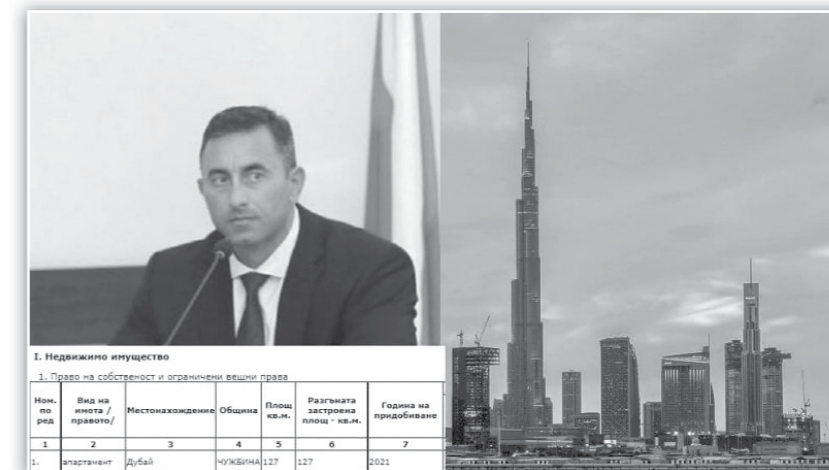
I. Недвижимо имущество

1. Право на собственост и ограничени вещни права

| Ном. по ред | Вид на имота / правото/ | Местонахождение | Община | Площ кв.м. | Разгъната застроена площ - кв.м. | Година на придобиване |
|---|---|---|---|---|---|---|
| 1 | 2 | 3 | 4 | 5 | 6 | 7 |
| 1. | апартамент | Дубай | ЧУЖБИНА | 127 | 127 | 2021 |